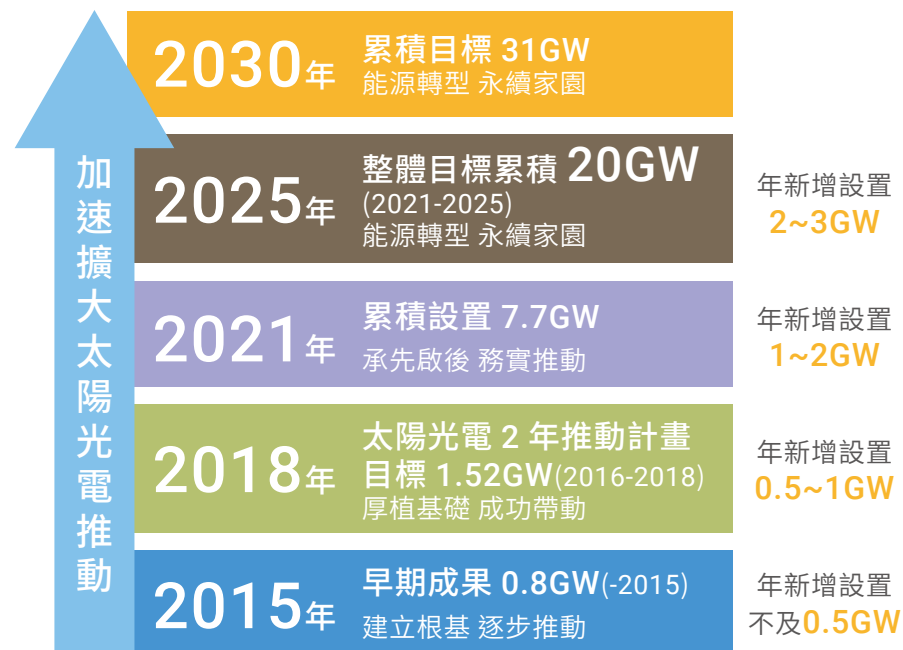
加速擴大太陽光電推動

2030年 累積目標 31GW
能源轉型 永續家園

2025年 整體目標累積 20GW
(2021-2025)
能源轉型 永續家園

年新增設置
2~3GW

2021年 累積設置 7.7GW
承先啟後 務實推動

年新增設置
1~2GW

2018年 太陽光電 2 年推動計畫
目標 1.52GW(2016-2018)
厚植基礎 成功帶動

年新增設置
0.5~1GW

2015年 早期成果 0.8GW(-2015)
建立根基 逐步推動

年新增設置
不及0.5GW